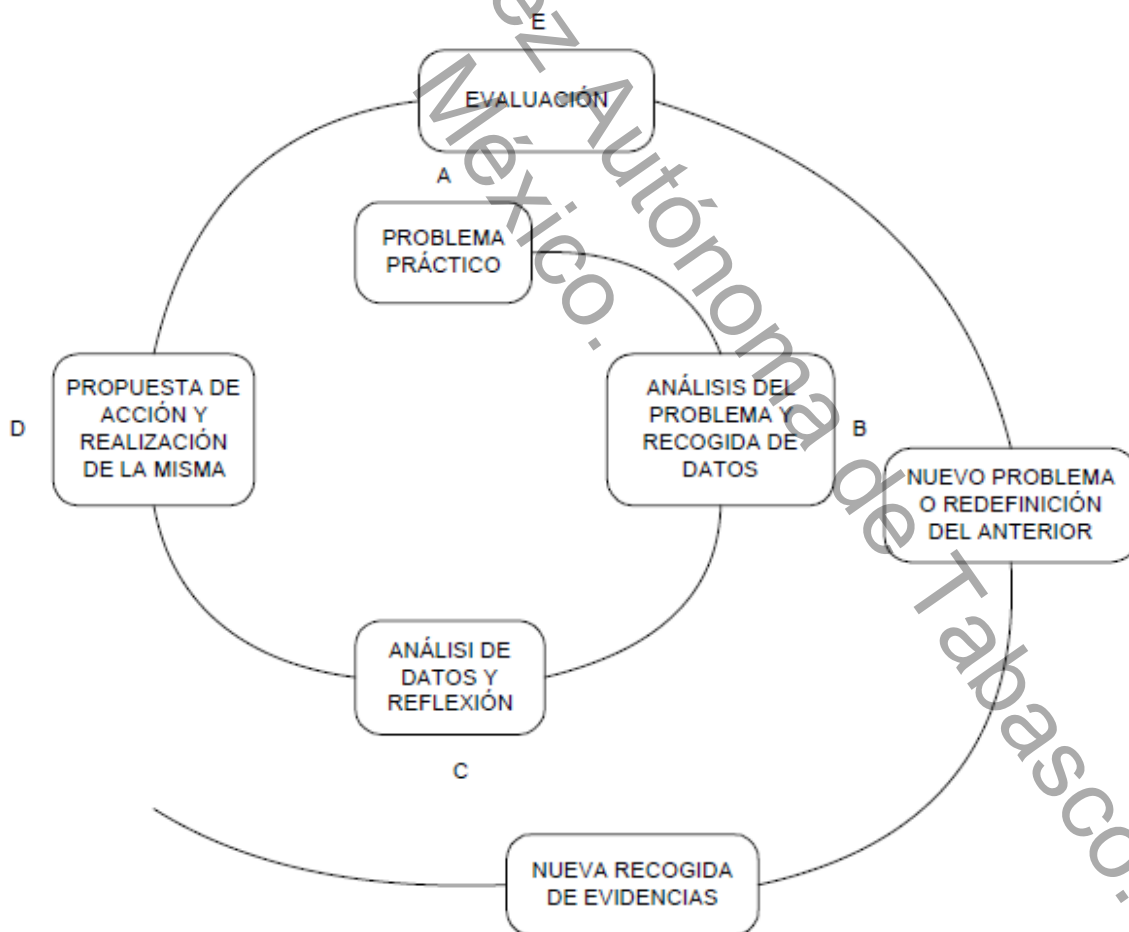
E
EVALUACIÓN
A
PROBLEMA PRÁCTICO
PROPUESTA DE ACCIÓN Y REALIZACIÓN DE LA MISMA
D
ANÁLISIS DEL PROBLEMA Y RECOGIDA DE DATOS
B
NUEVO PROBLEMA O REDEFINICIÓN DEL ANTERIOR
ANÁLISI DE DATOS Y REFLEXIÓN
C
NUEVA RECOGIDA DE EVIDENCIAS

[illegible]ez Autónoma de Tabasco.
México.